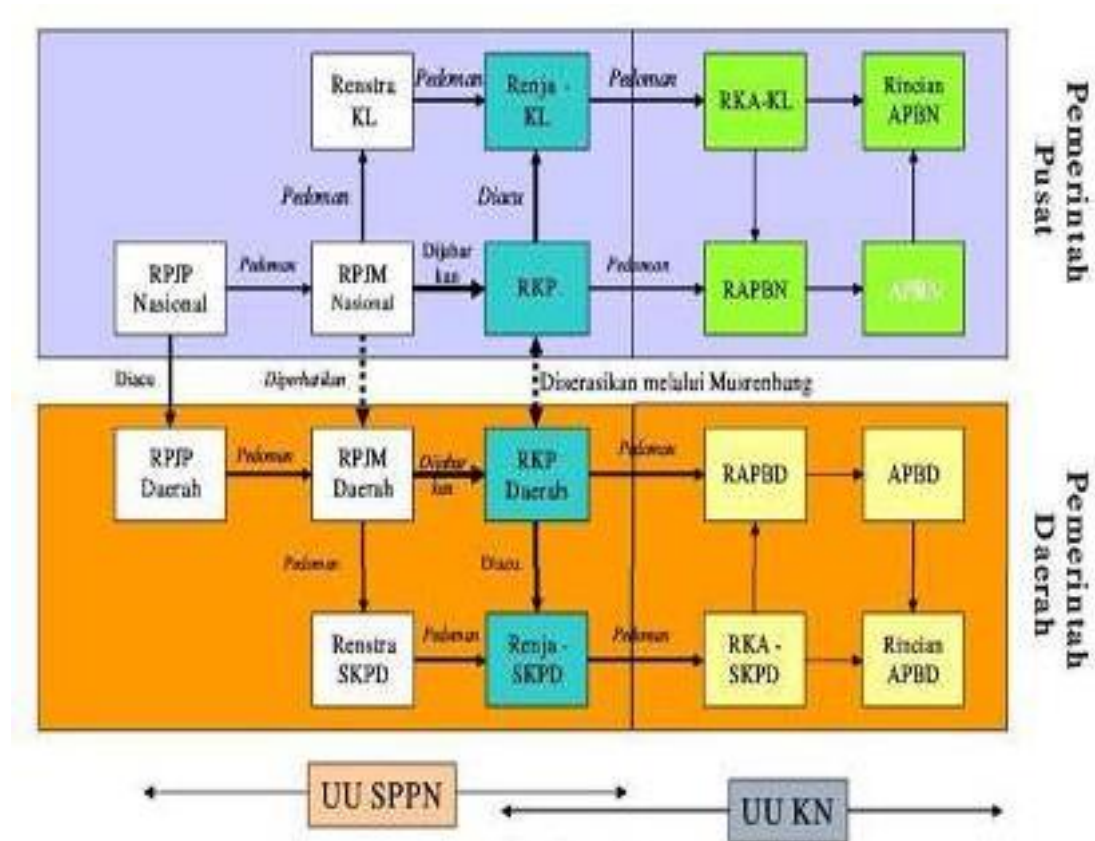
Pemerintah Pusat

Renstra KL

Pedoman

Renja - KL

Pedoman

RKA-KL

Rincian APBN

Pedoman

Diacu

RPJP Nasional

Pedoman

RPJM Nasional

Dijabar kan

RKP

Pedoman

RAPBN

APBN

Diacu

Diperhatikan

Diserasikan melalui Musrenbang

Pemerintah Daerah

RPJP Daerah

Pedoman

RPJM Daerah

Dijabar kan

RKP Daerah

Pedoman

RAPBD

APBD

Pedoman

Diacu

Renstra SKPD

Pedoman

Renja - SKPD

Pedoman

RKA - SKPD

Rincian APBD

UU SPPN

UU KN